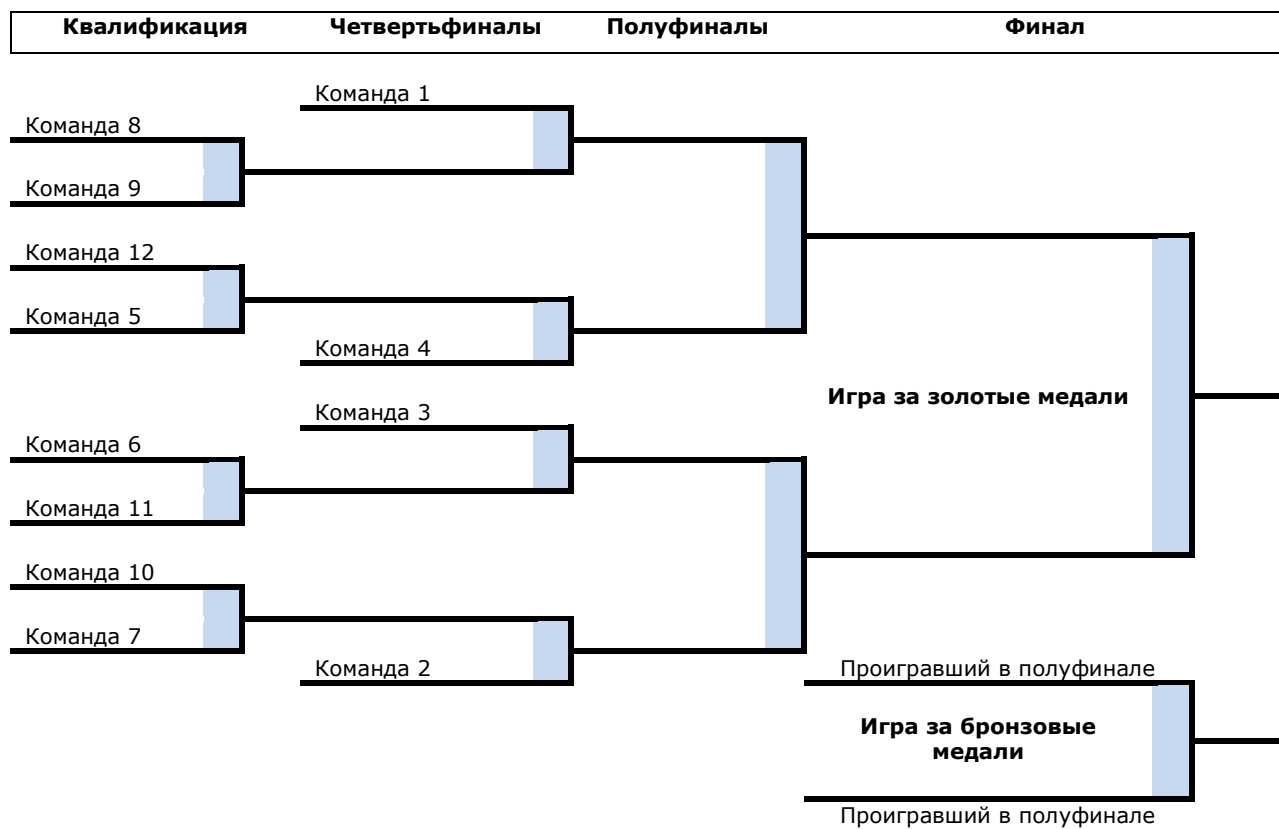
Квалификация Четвертьфиналы Полуфиналы Финал

Команда 1

Команда 8

Команда 9

Команда 12

Команда 5

Команда 4

Игра за золотые медали

Команда 3

Команда 6

Команда 11

Команда 10

Команда 7

Команда 2

Проигравший в полуфинале

Игра за бронзовые медали

Проигравший в полуфинале